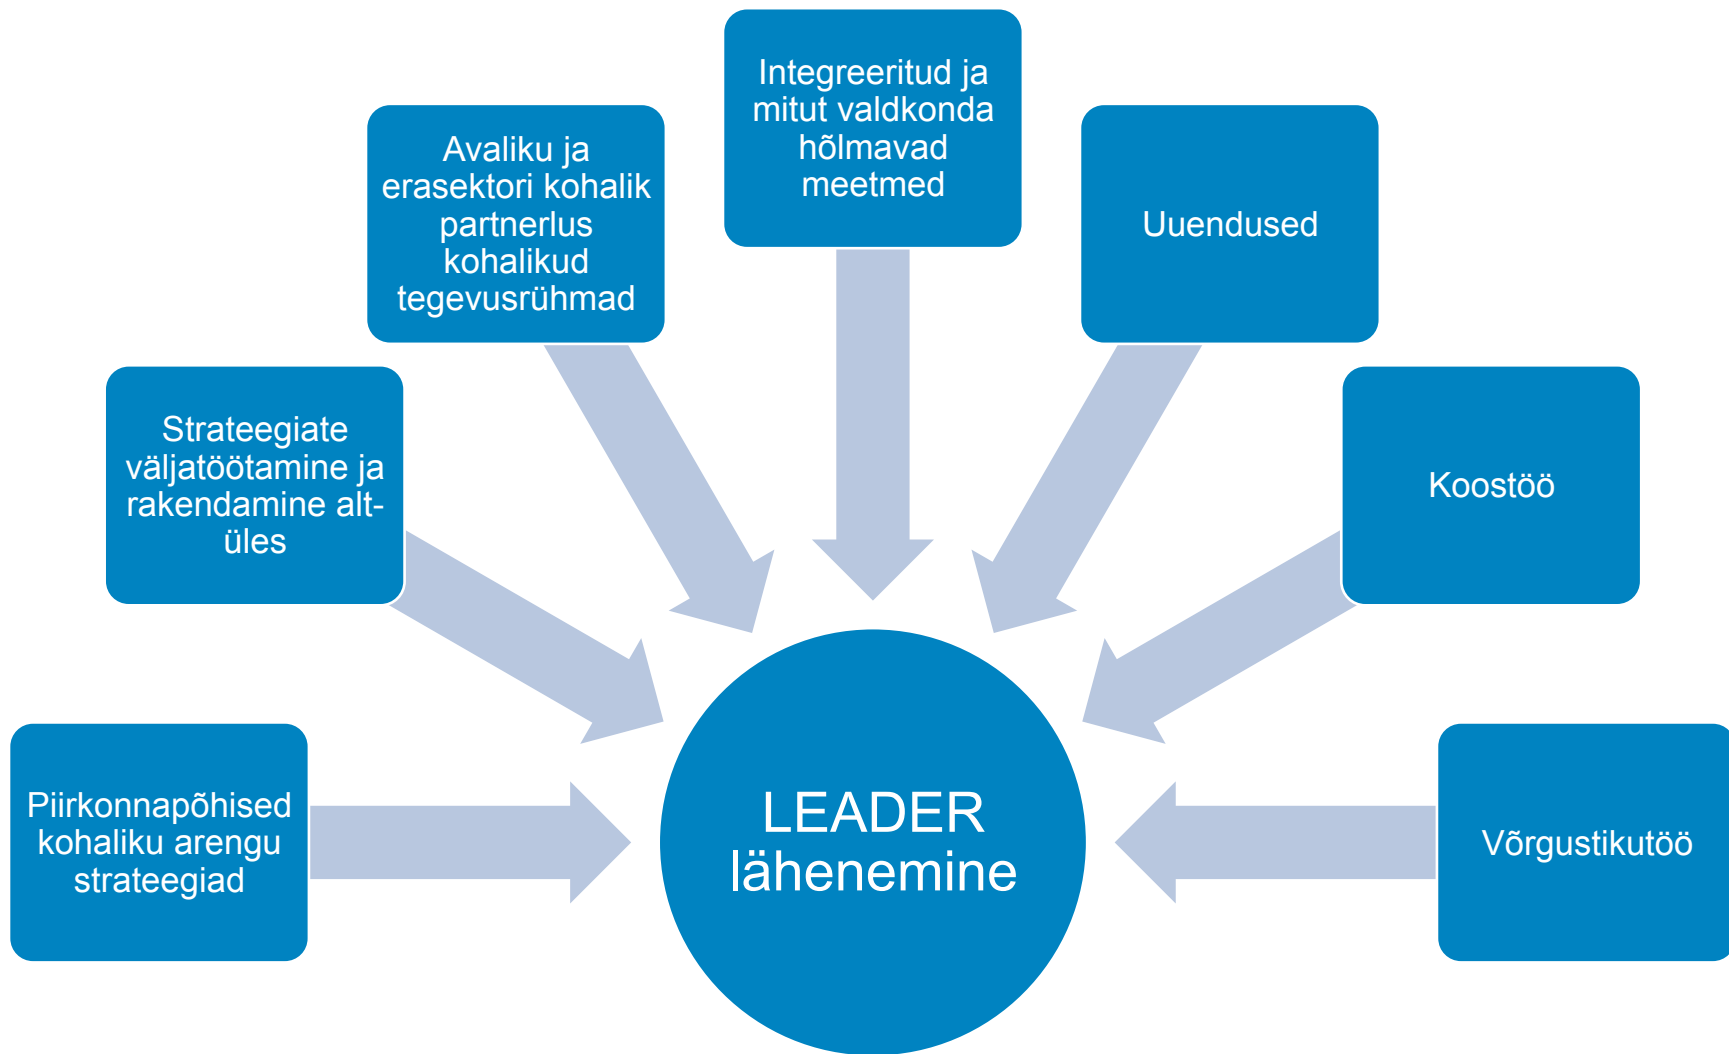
Piirkonnapõhised kohaliku arengu strateegiad

Strateegiate väljatöötamine ja rakendamine alt-üles

Avaliku ja erasektori kohalik partnerlus kohalikud tegevusrühmad

Integreeritud ja mitut valdkonda hõlmavad meetmed

Uuendused

Koostöö

Võrgustikutöö

LEADER lähenemine